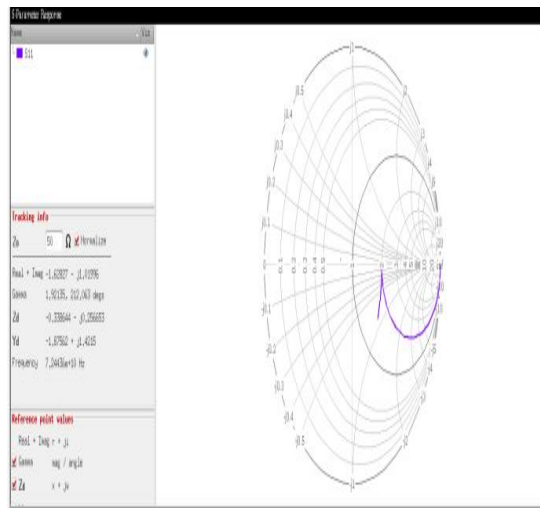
S-Parameter Response
Name
Visi
S11

Tracking info
Zo 50 Ω Normalize

Real + Imag -1.62827 - j1.03596
Gamma 1.92135, 212.263 degs
Zd -0.338644 - j0.256653
Yd -1.87562 + j1.4215
Frequency 7.24436e+10 Hz

Reference point values
Real + Imag r + ji
Gamma mag / angle
Za r + jx

j1
j0.5
j0.4
j0.3
j0.2
j0.1
0
-j0.1
-j0.2
-j0.3
-j0.4
-j0.5
-j1
j2
j3
j4
j5
j10
j20
-j5
-j10
-j20
-j2
-j3
-j4